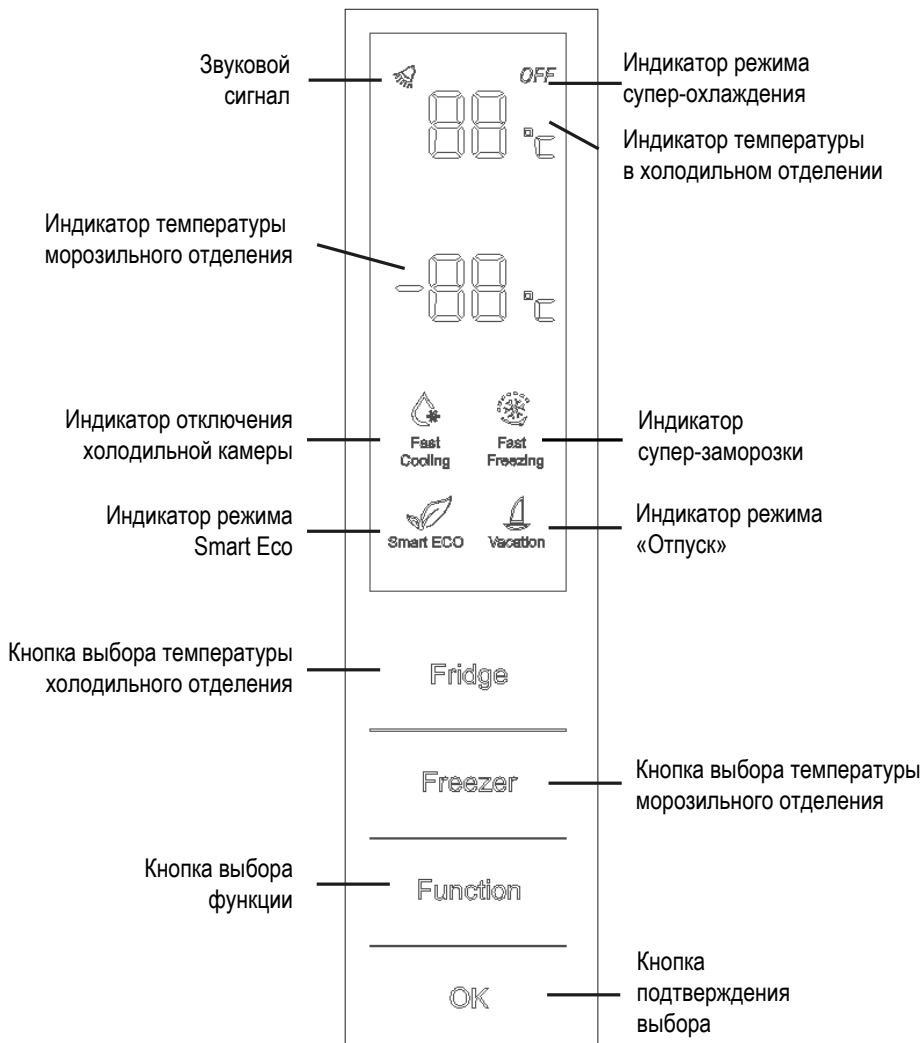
Звуковой сигнал

OFF

Индикатор режима супер-охлаждения

88 °C

Индикатор температуры в холодильном отделении

Индикатор температуры морозильного отделения

-88 °C

Индикатор отключения холодильной камеры

Fast Cooling

Fast Freezing

Индикатор супер-заморозки

Индикатор режима Smart Eco

Smart ECO

Vacation

Индикатор режима «Отпуск»

Кнопка выбора температуры холодильного отделения

Fridge

Freezer

Кнопка выбора температуры морозильного отделения

Кнопка выбора функции

Function

OK

Кнопка подтверждения выбора